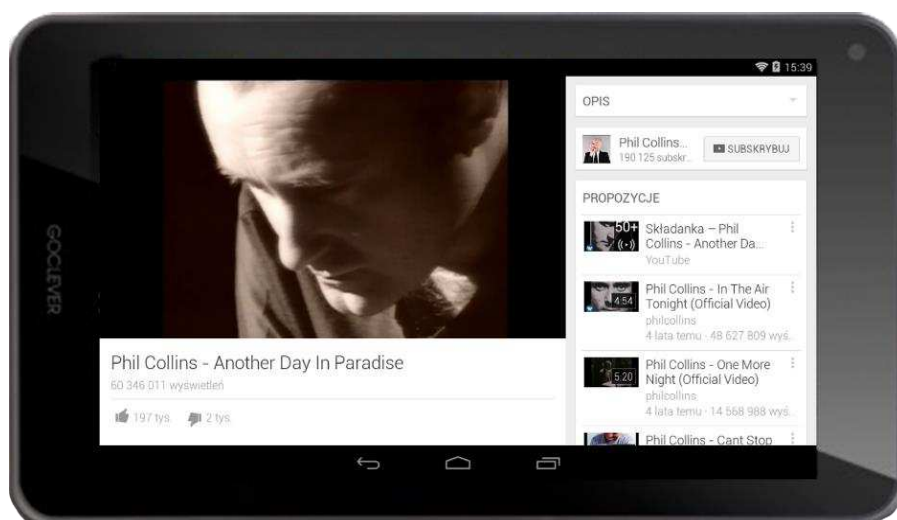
15:39

GOCLEVER

OPIS

Phil Collins...
190 125 subskr...

SUBSKRYBUJ

PROPOZYCJE

50+
Składanka – Phil Collins - Another Da...
YouTube

4:54
Phil Collins - In The Air Tonight (Official Video)
philcollins
4 lata temu · 48 627 809 wyś...

5:20
Phil Collins - One More Night (Official Video)
philcollins
4 lata temu · 14 568 988 wyś...

Phil Collins - Cant Stop

Phil Collins - Another Day In Paradise
60 346 011 wyświetleń

197 tys 2 tys